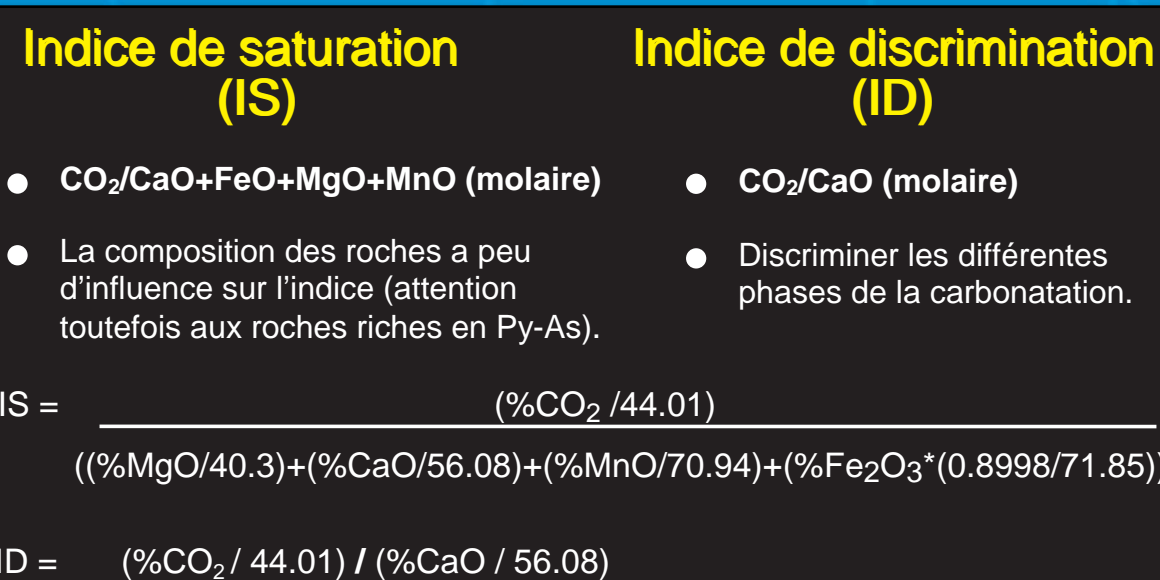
Indice de saturation (IS)

Indice de discrimination (ID)

- $CO_2$/CaO+FeO+MgO+MnO (molaire)
- La composition des roches a peu d'influence sur l'indice (attention toutefois aux roches riches en Py-As).

- $CO_2$/CaO (molaire)
- Discriminer les différentes phases de la carbonatation.

IS = $\frac{(\%CO_2 /44.01)}{((\%MgO/40.3)+(\%CaO/56.08)+(\%MnO/70.94)+(\%Fe_2O_3*(0.8998/71.85)}$

ID = $(\%CO_2 / 44.01)$ / $(\%CaO / 56.08)$